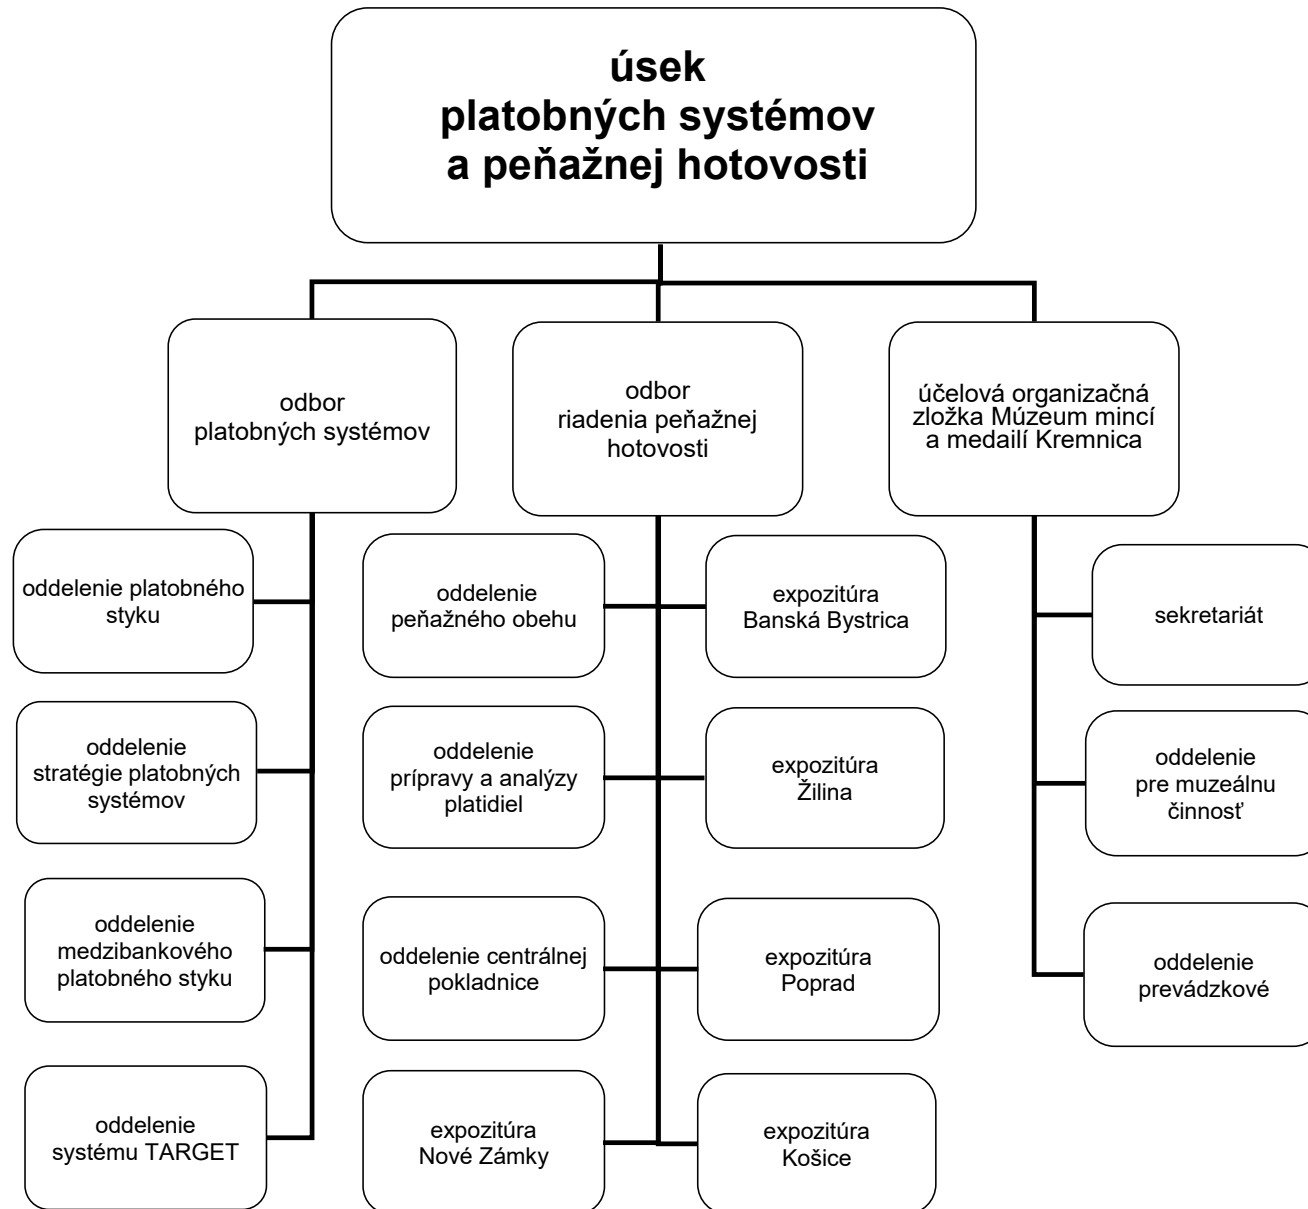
úsek
platobných systémov
a peňažnej hotovosti

odbor
platobných systémov

odbor
riadenia peňažnej hotovosti

účelová organizačná zložka Múzeum mincí a medailí Kremnica

oddelenie platobného styku

oddelenie stratégie platobných systémov

oddelenie medzibankového platobného styku

oddelenie systému TARGET

oddelenie peňažného obehu

expozitúra Banská Bystrica

oddelenie prípravy a analýzy platidiel

expozitúra Žilina

oddelenie centrálnej pokladnice

expozitúra Poprad

expozitúra Nové Zámky

expozitúra Košice

sekretariát

oddelenie pre muzeálnu činnosť

oddelenie prevádzkové